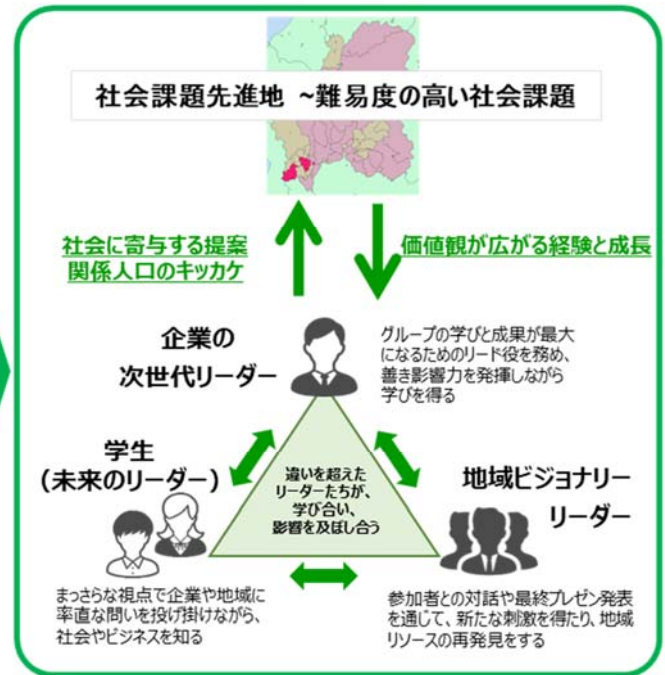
社会課題先進地 ~難易度の高い社会課題

社会に寄与する提案
関係人口のキッカケ

価値観が広がる経験と成長

企業の
次世代リーダー

グループの学びと成果が最大になるためのリード役を務め、善き影響力を発揮しながら学びを得る

学生
(未来のリーダー)

違いを超えたリーダーたちが、学び合い、影響を及ぼし合う

地域ビジョナリー
リーダー

まっさらな視点で企業や地域に率直な問いを投げ掛けながら、社会やビジネスを知る

参加者との対話や最終プレゼン発表を通じて、新たな刺激を得たり、地域リソースの再発見をする